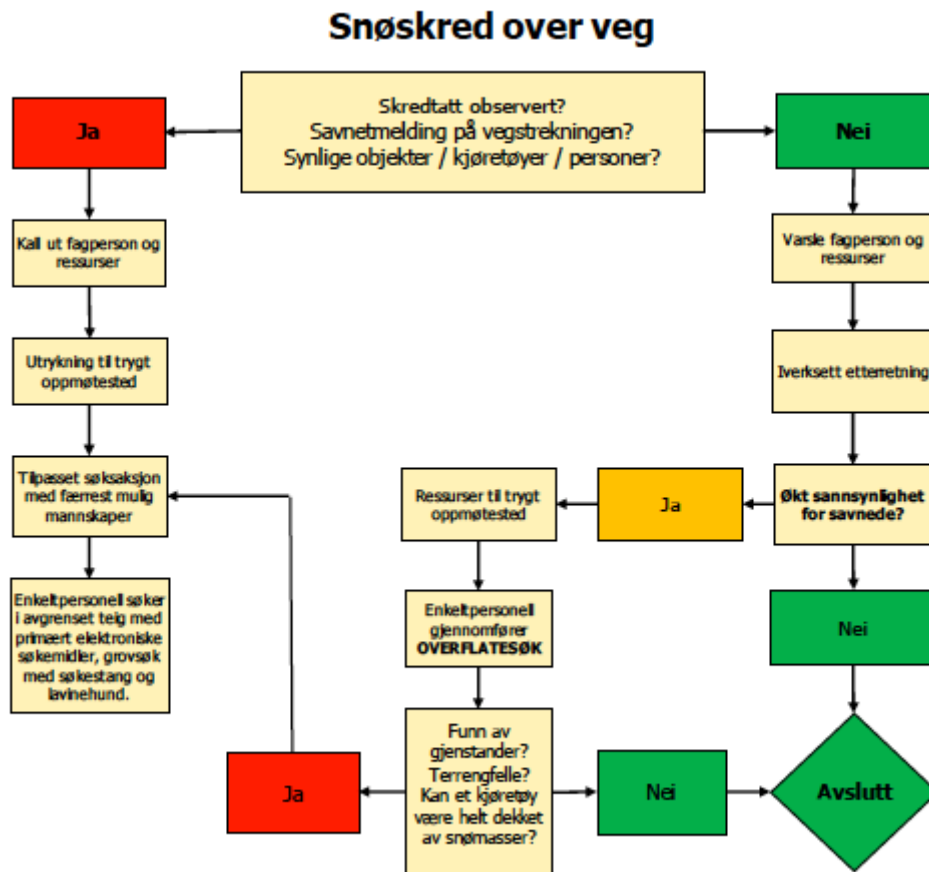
Snøskred over veg

Skredtatt observert?
Savnetmelding på vegstrekningen?
Synlige objekter / kjøretøyer / personer?

Ja

Nei

Kall ut fagperson og ressurser

Utrykning til trygt oppmøtested

Tilpasset søksaksjon med færrest mulig mannskaper

Enkeltpersonell søker i avgrenset teig med primært elektroniske søkemidler, grovsøk med søkestang og lavinehund.

Varsle fagperson og ressurser

Iverksett etterretning

Økt sannsynlighet for savnede?

Ja

Ressurser til trygt oppmøtested

Enkeltpersonell gjennomfører OVERFLATESØK

Nei

Funn av gjenstander? Terrengfelle? Kan et kjøretøy være helt dekket av snømasser?

Ja

Nei

Avslutt